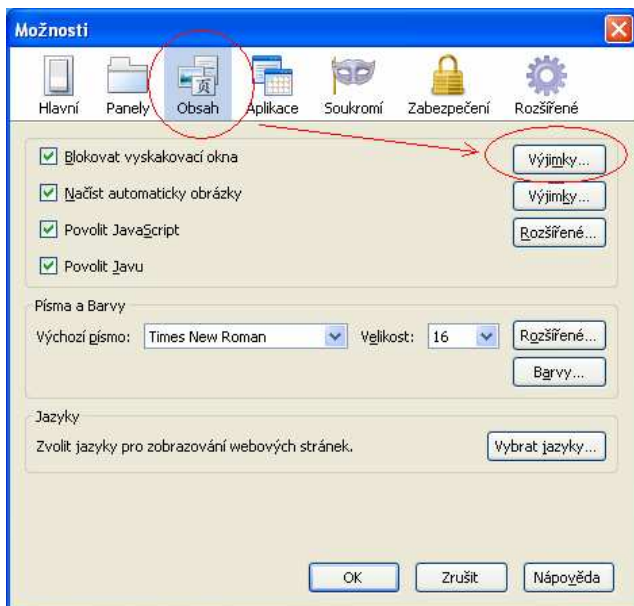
Možnosti

Hlavní
Panely
Obsah
Aplikace
Soukromí
Zabezpečení
Rozšířené

Blokovat vyskakovací okna
Výjimky...
Načíst automaticky obrázky
Výjimky...
Povolit JavaScript
Rozšířené...
Povolit Javu

Písma a Barvy
Výchozí písmo: Times New Roman
Velikost: 16
Rozšířené...
Barvy...

Jazyky
Zvolit jazyky pro zobrazování webových stránek.
Vybrat jazyky...

OK
Zrušit
Nápověda